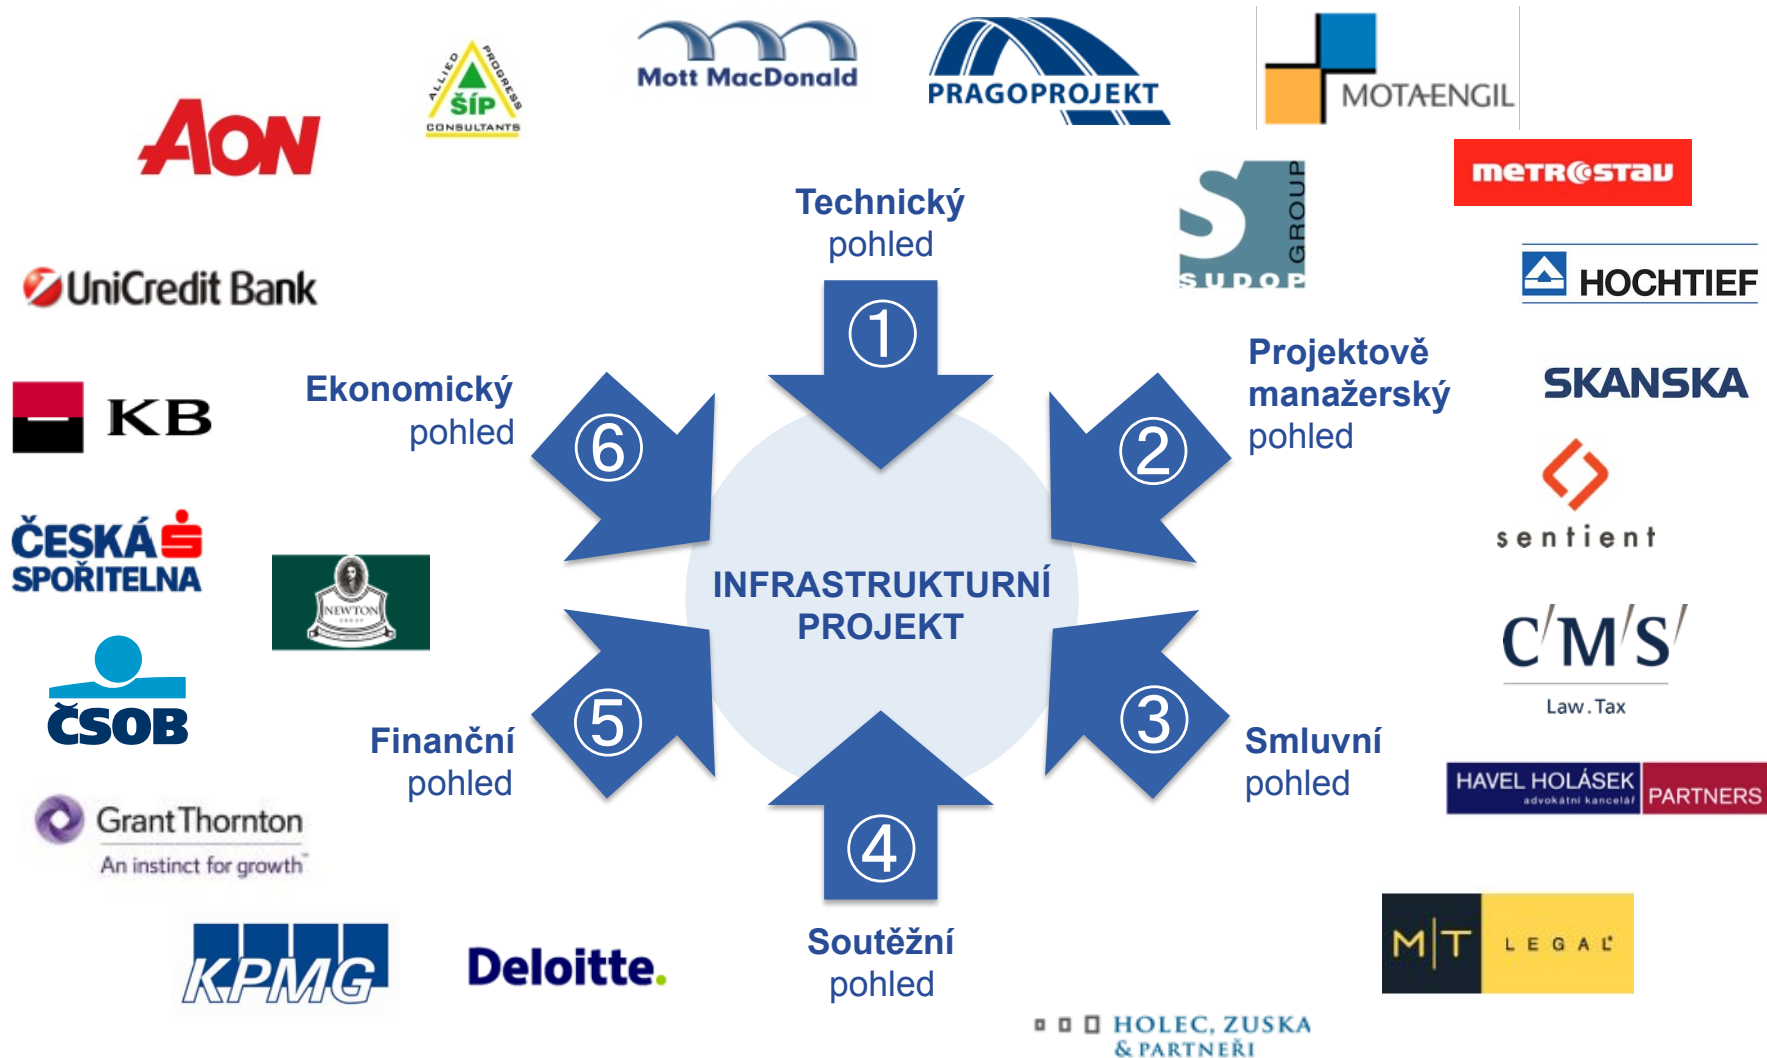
AON

ALLIED PROGRESS
ŠÍP
CONSULTANTS

Mott MacDonald

PRAGOPROJEKT

MOTA-ENGIL

Technický
pohled

①

SUDOP GROUP

metrostav

HOCHTIEF

UniCredit Bank

Ekonomický
pohled

⑥

Projektově
manažerský
pohled

②

SKANSKA

sentient

KB

ČESKÁ SPOŘITELNA

NEWTON

INFRASTRUKTURNÍ
PROJEKT

C'M'S'
Law.Tax

ČSOB

Finanční
pohled

⑤

③

Smluvní
pohled

HAVEL HOLÁSEK advokátní kancelář PARTNERS

GrantThornton
An instinct for growth

④

KPMG

Deloitte.

Soutěžní
pohled

M|T LEGAL

HOLEC, ZUSKA & PARTNEŘI